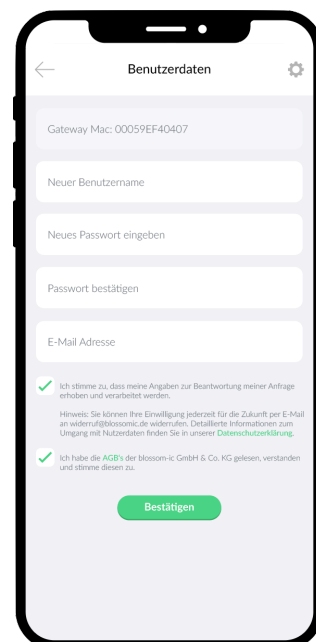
Benutzerdaten

Gateway Mac: 00059EF40407

Neuer Benutzername

Neues Passwort eingeben

Passwort bestätigen

E-Mail Adresse

Ich stimme zu, dass meine Angaben zur Beantwortung meiner Anfrage erhoben und verarbeitet werden.

Hinweis: Sie können Ihre Einwilligung jederzeit für die Zukunft per E-Mail an widerruf@blossomic.de widerrufen. Detaillierte Informationen zum Umgang mit Nutzerdaten finden Sie in unserer Datenschutzerklärung.

Ich habe die AGB's der blossom-ic GmbH & Co. KG gelesen, verstanden und stimme diesen zu.

Bestätigen